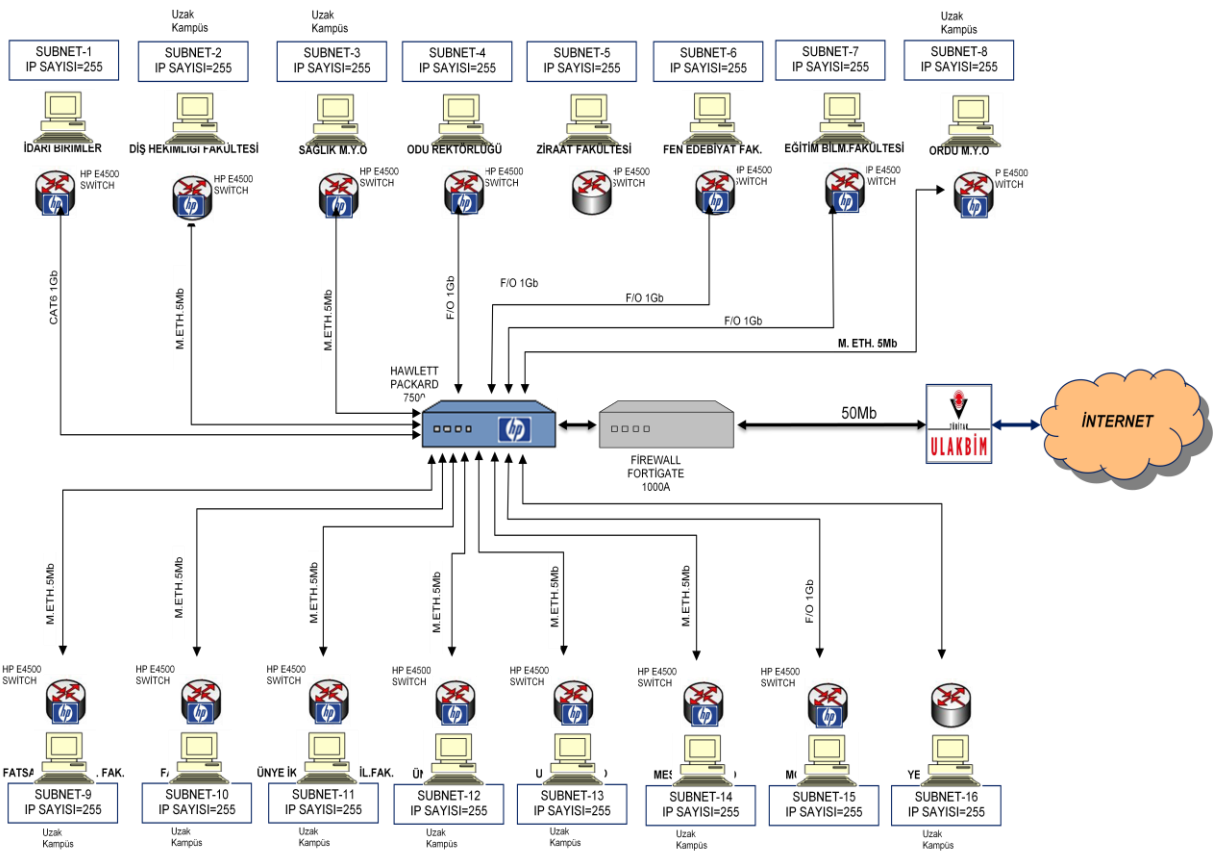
Uzak Kampüs
Uzak Kampüs
Uzak Kampüs

SUBNET-1
IP SAYISI=255

SUBNET-2
IP SAYISI=255

SUBNET-3
IP SAYISI=255

SUBNET-4
IP SAYISI=255

SUBNET-5
IP SAYISI=255

SUBNET-6
IP SAYISI=255

SUBNET-7
IP SAYISI=255

SUBNET-8
IP SAYISI=255

İDARİ BİRİMLER
DİŞ HEKİMLİĞİ FAKÜLTESİ
SAĞLIK M.Y.O
ODU REKTÖRLÜĞÜ
ZİRAAT FAKÜLTESİ
FEN EDEBİYAT FAK.
EĞİTİM BİLM.FAKÜLTESİ
ORDU M.Y.O

HP E4500 SWİTCH
HP E4500 SWİTCH
HP E4500 SWİTCH
HP E4500 SWİTCH
HP E4500 SWİTCH
IP E4500 SWİTCH
IP E4500 WITCH
P E4500 WITCH

CAT6 1Gb
M.ETH.5Mb
M.ETH.5Mb
F/O 1Gb
F/O 1Gb
F/O 1Gb
F/O 1Gb
M. ETH. 5Mb

HAWLETT PACKARD 750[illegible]

FİREWALL FORTİGATE 1000A

50Mb

ULAKBİM

İNTERNET

M.ETH.5Mb
M.ETH.5Mb
M.ETH.5Mb
M.ETH.5Mb
M.ETH.5Mb
M.ETH.5Mb
F/O 1Gb

HP E4500 SWİTCH
HP E4500 SWİTCH
HP E4500 SWİTCH
HP E4500 SWİTCH
HP E4500 SWİTCH
HP E4500 SWİTCH
HP E4500 SWİTCH

FATSA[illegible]. FAK.
FA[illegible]
ÜNYE İK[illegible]İL.FAK.
Ü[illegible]
U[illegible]O
MES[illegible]O
MO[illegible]
YE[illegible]

SUBNET-9
IP SAYISI=255

SUBNET-10
IP SAYISI=255

SUBNET-11
IP SAYISI=255

SUBNET-12
IP SAYISI=255

SUBNET-13
IP SAYISI=255

SUBNET-14
IP SAYISI=255

SUBNET-15
IP SAYISI=255

SUBNET-16
IP SAYISI=255

Uzak Kampüs
Uzak Kampüs
Uzak Kampüs
Uzak Kampüs
Uzak Kampüs
Uzak Kampüs
Uzak Kampüs
Uzak Kampüs